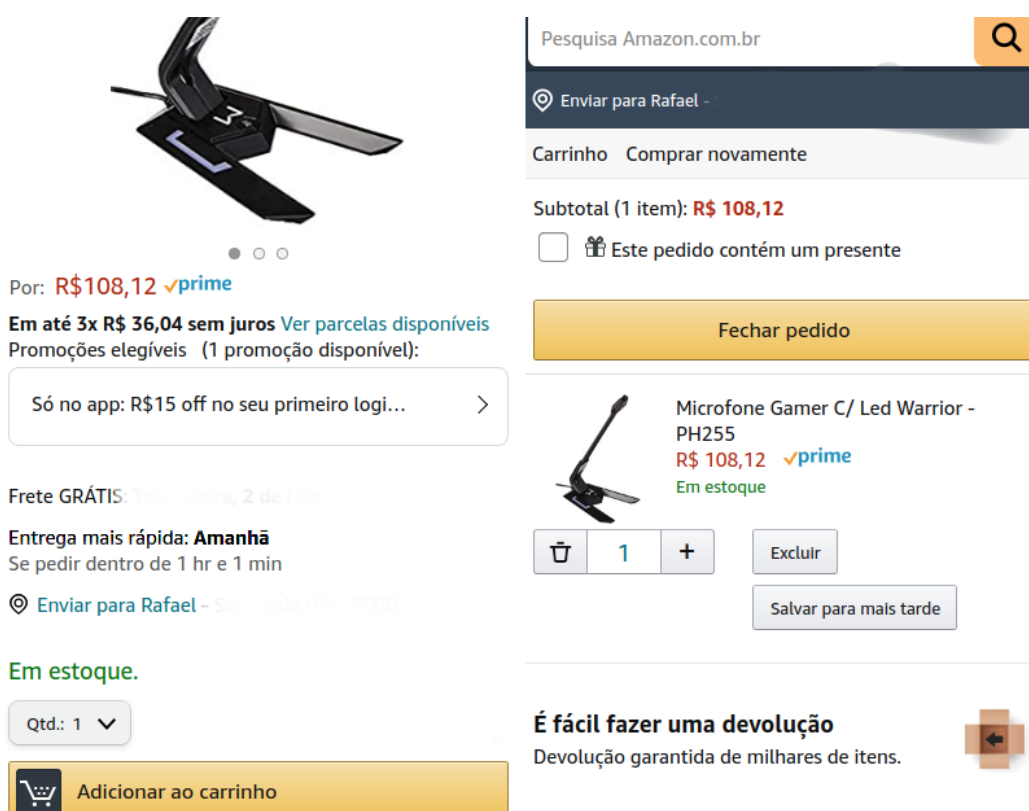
Por: R$108,12 prime

Em até 3x R$ 36,04 sem juros Ver parcelas disponíveis
Promoções elegíveis (1 promoção disponível):

Só no app: R$15 off no seu primeiro logi...

Frete GRÁTIS: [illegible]

Entrega mais rápida: Amanhã
Se pedir dentro de 1 hr e 1 min

Enviar para Rafael - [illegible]

Em estoque.

Qtd.: 1

Adicionar ao carrinho

Pesquisa Amazon.com.br

Enviar para Rafael - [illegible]

Carrinho Comprar novamente

Subtotal (1 item): R$ 108,12

Este pedido contém um presente

Fechar pedido

Microfone Gamer C/ Led Warrior - PH255
R$ 108,12 prime
Em estoque

1 +

Excluir

Salvar para mais tarde

É fácil fazer uma devolução
Devolução garantida de milhares de itens.